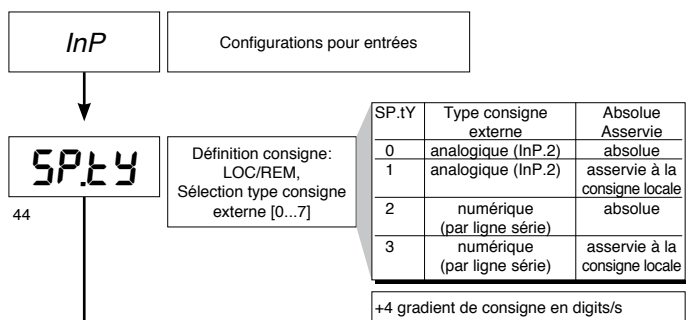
InP

Configurations pour entrées

SP.tY

Définition consigne: LOC/REM, Sélection type consigne externe [0...7]

44

| SP.tY | Type consigne externe | Absolue Asservie |
|---|---|---|
| 0 | analogique (InP.2) | absolue |
| 1 | analogique (InP.2) | asservie à la consigne locale |
| 2 | numérique (par ligne série) | absolue |
| 3 | numérique (par ligne série) | asservie à la consigne locale |

+4 gradient de consigne en digits/s